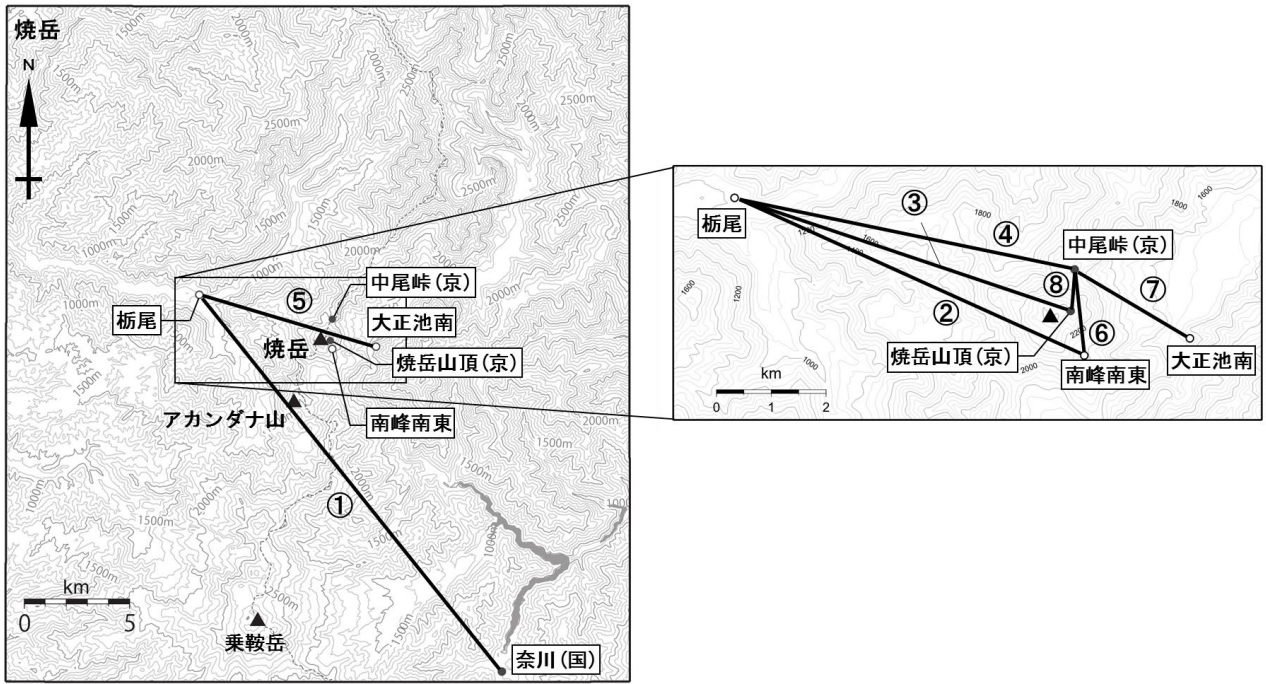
焼岳

N

2000m
2500m
2500m
2000m
1500m
1500m
2500m
1500m
1000m
2000m
1000m

中尾峠(京)
⑤
大正池南
栃尾
焼岳
焼岳山頂(京)
1500m
アカンダナ山
南峰南東
2000m
2000m
①
1000m
1500m
2000m
1500m
1000m
1500m
2500m
1000

km
0 5

乗鞍岳
奈川(国)

栃尾
③
④
1800
1800
1600
1200
1800
中尾峠(京)
1600
1200
⑧
⑦
②
2200
⑥
1000
焼岳山頂(京)
2000
南峰南東
大正池南

km
0 1 2